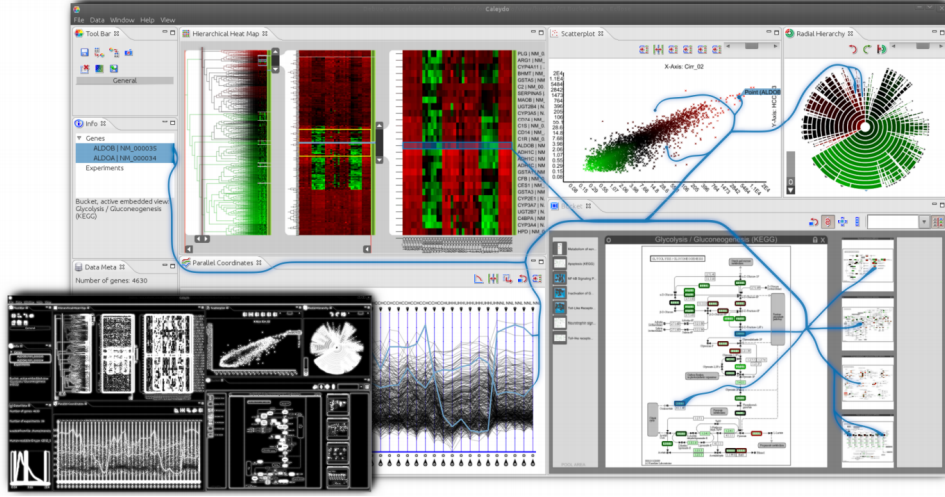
Caleydo

File Data Window Help View

Tool Bar

General

Hierarchical Heat Map

Scatterplot

Radial Hierarchy

X-Axis: Circ_02

Y-Axis: HCI

Point (ALDOB

Info

Genes

ALDOB | NM_000035

ALDOA | NM_000034

Experiments

Bucket, active embedded view: Glycolysis / Gluconeogenesis (KEGG)

PLG | NM_0

ARG1 | NM

CYP4A11 |

BHMT | NM

GSTA5 | NM

C2 | NM_00

SERPINA6 |

MAOB | NM

UGT2B4 | N

CYP3A5 | N

SDS | NM_0

CD14 | NM

C1R | NM_0

ALDOB | NM

ADH1C | NM

CYP3A4 | N

GSTA1 | NM

CFB | NM_0

CES1 | NM

CYP2E1 | N

CYP2A7 | N

UGT2B7 | N

C4BPA | NM

CYP3A4 | N

HPD | NM

Data Meta

Number of genes: 4630

Parallel Coordinates

Glycolysis / Gluconeogenesis (KEGG)